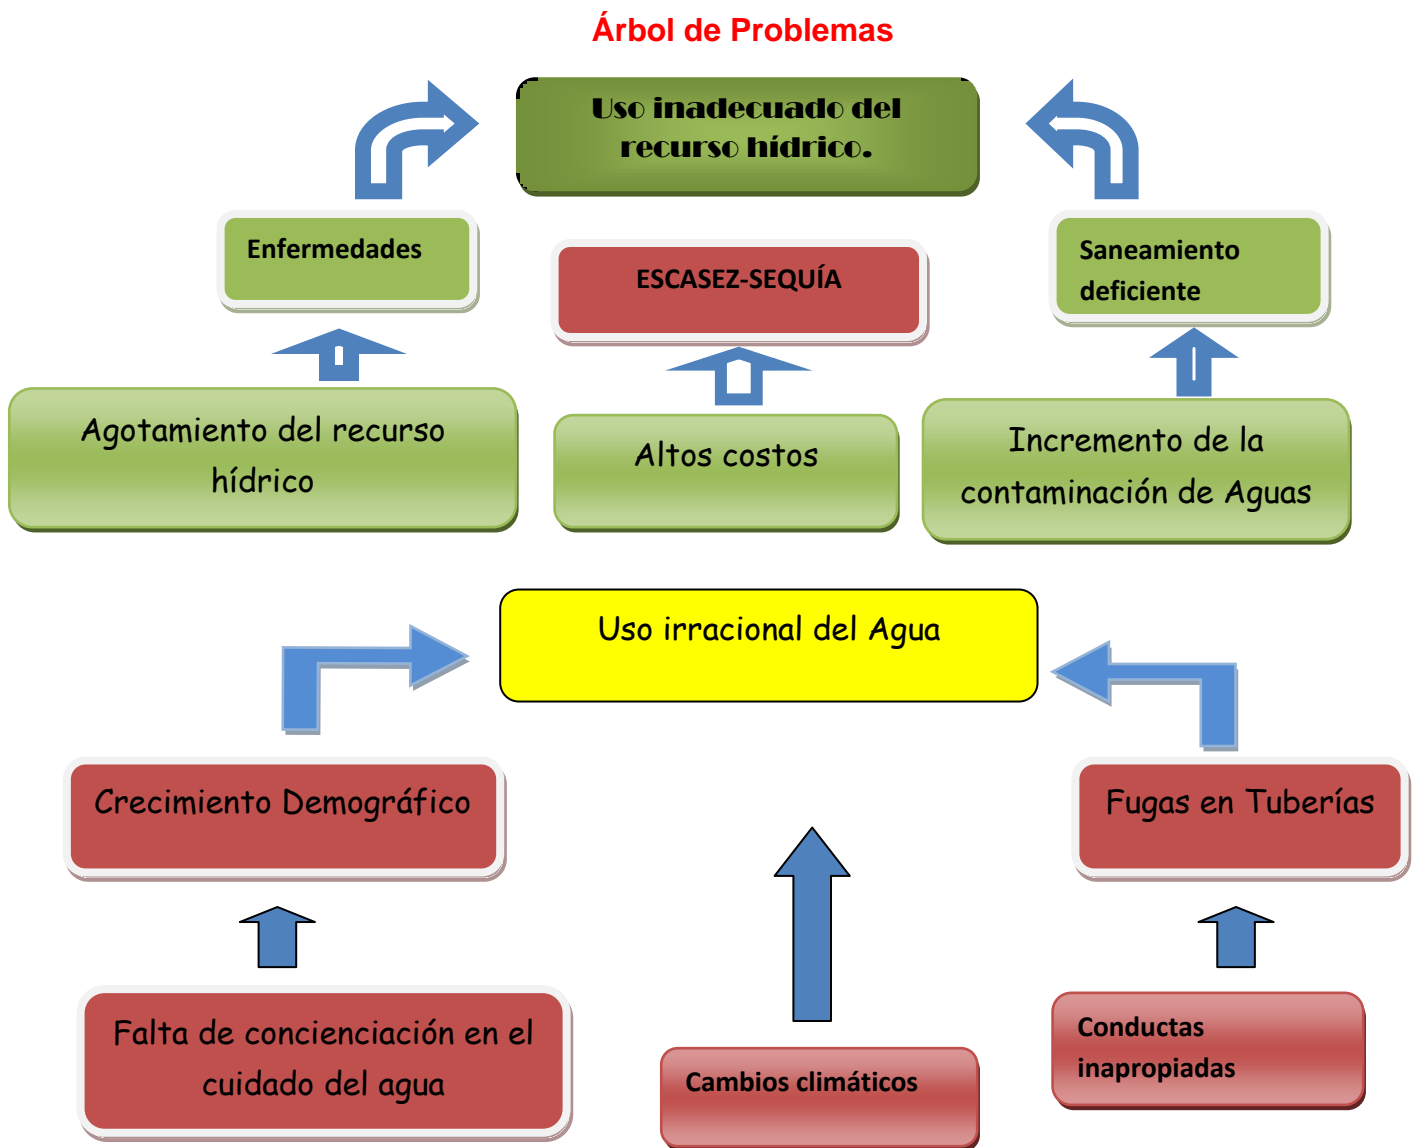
Árbol de Problemas

Uso inadecuado del recurso hídrico.

Enfermedades

ESCASEZ-SEQUÍA

Saneamiento deficiente

Agotamiento del recurso hídrico

Altos costos

Incremento de la contaminación de Aguas

Uso irracional del Agua

Crecimiento Demográfico

Fugas en Tuberías

Falta de concienciación en el cuidado del agua

Cambios climáticos

Conductas inapropiadas